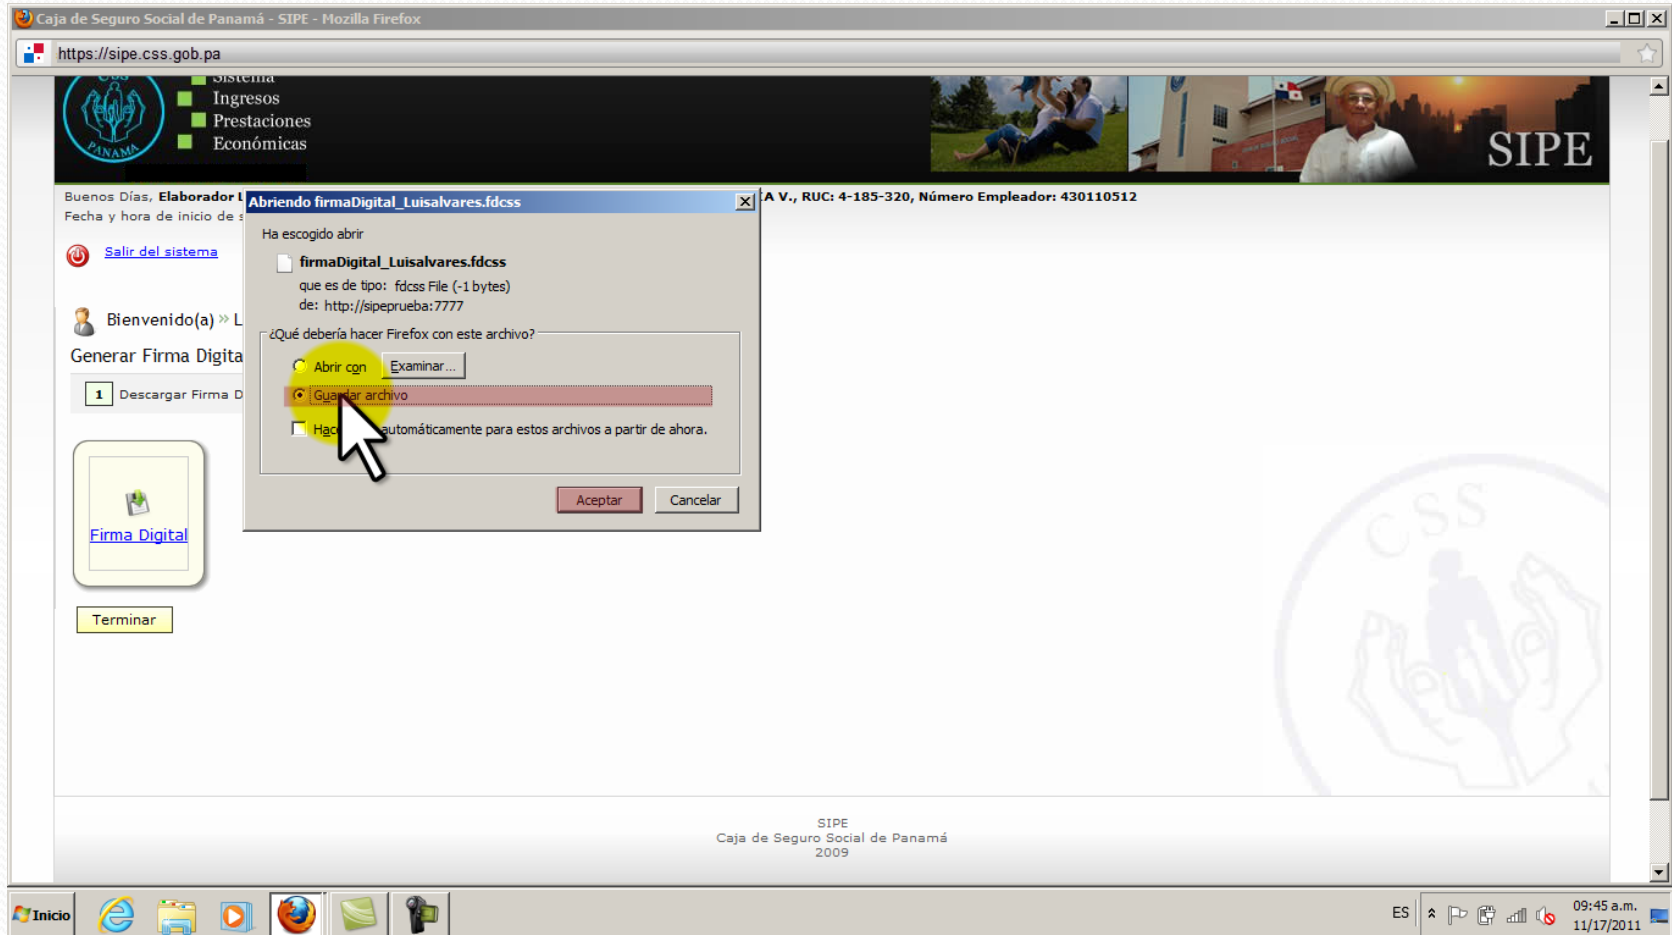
Caja de Seguro Social de Panamá - SIPE - Mozilla Firefox

https://sipe.css.gob.pa

Sistema
Ingresos
Prestaciones
Económicas

CSS PANAMA

SIPE

Buenos Días, Elaborador L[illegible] A V., RUC: 4-185-320, Número Empleador: 430110512
Fecha y hora de inicio de s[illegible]

Salir del sistema

Bienvenido(a) » L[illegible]

Generar Firma Digita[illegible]

1 Descargar Firma D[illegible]

Firma Digital

Terminar

Abriendo firmaDigital_Luisalvares.fdcss

Ha escogido abrir

firmaDigital_Luisalvares.fdcss

que es de tipo: fdcss File (-1 bytes)
de: http://sipeprueba:7777

¿Qué debería hacer Firefox con este archivo?

Abrir con Examinar...

Guardar archivo

Hac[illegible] automáticamente para estos archivos a partir de ahora.

Aceptar Cancelar

SIPE
Caja de Seguro Social de Panamá
2009

Inicio

ES

09:45 a.m.
11/17/2011